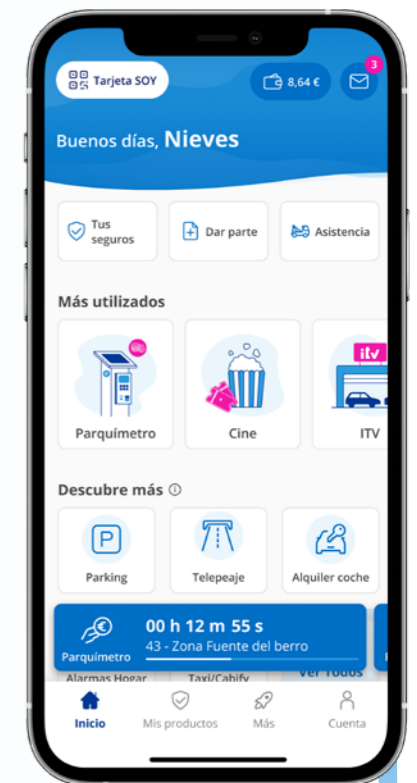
Tarjeta SOY

8,64 €

3

Buenos días, Nieves

Tus seguros

Dar parte

Asistencia

Más utilizados

Parquímetro

Cine

itv

ITV

Descubre más

Parking

Telepeaje

Alquiler coche

Parquímetro

00 h 12 m 55 s

43 - Zona Fuente del berro

Alarmas Hogar

Taxi/Cabify

Ver todos

Inicio

Mis productos

Más

Cuenta